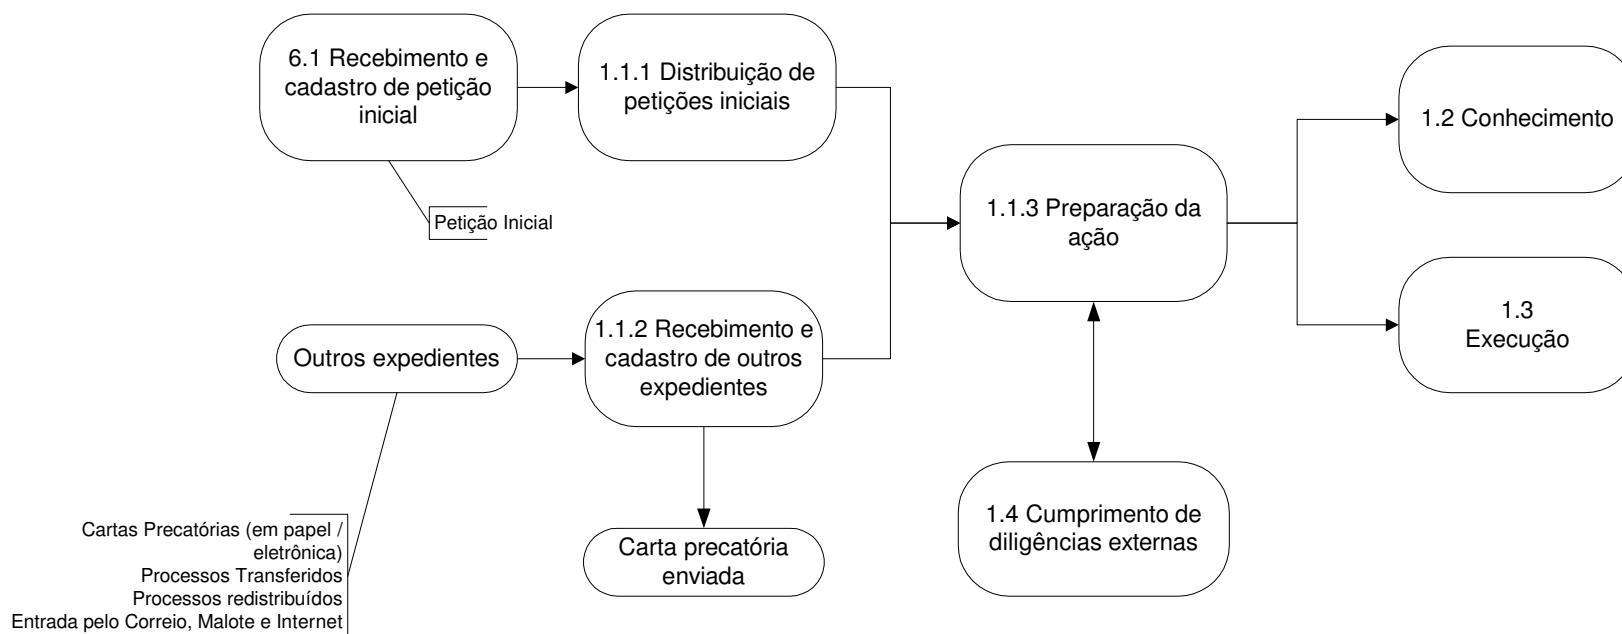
6.1 Recebimento e cadastro de petição inicial

1.1.1 Distribuição de petições iniciais

Petição Inicial

1.1.3 Preparação da ação

1.2 Conhecimento

1.3 Execução

Outros expedientes

1.1.2 Recebimento e cadastro de outros expedientes

Cartas Precatórias (em papel / eletrônica)
Processos Transferidos
Processos redistribuídos
Entrada pelo Correio, Malote e Internet

Carta precatória enviada

1.4 Cumprimento de diligências externas